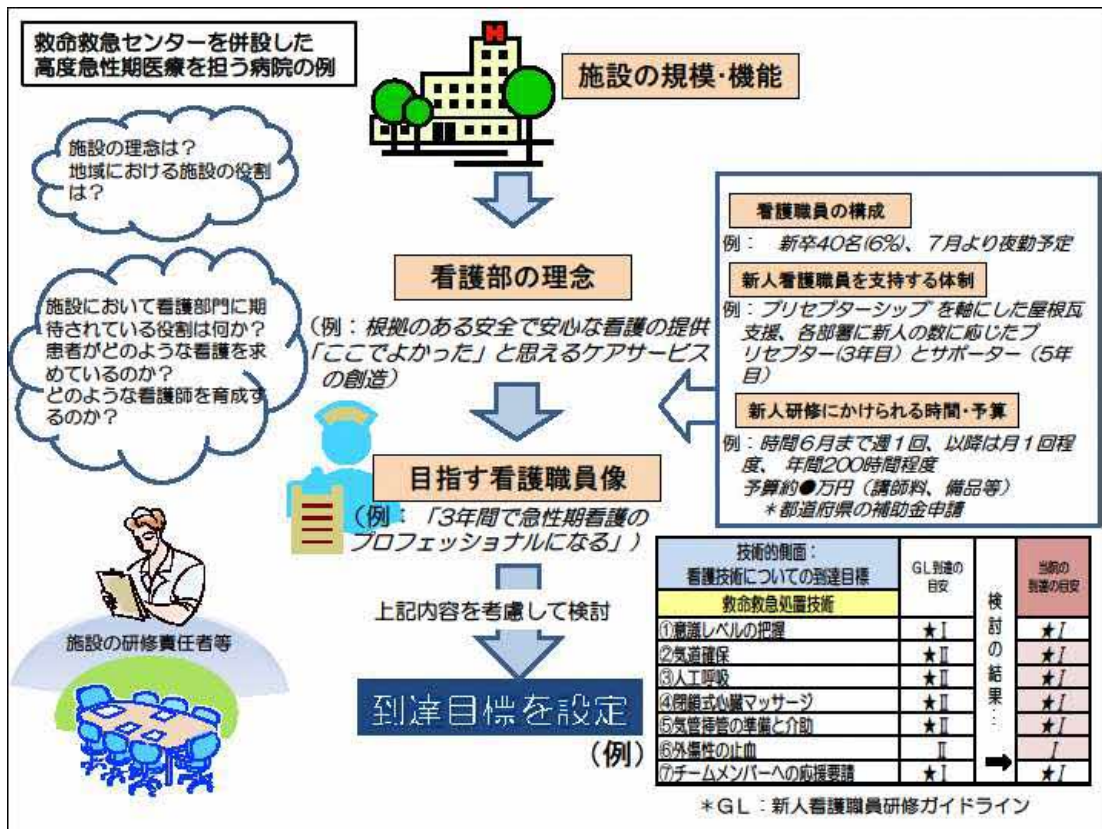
救命救急センターを併設した高度急性期医療を担う病院の例

施設の規模・機能

施設の理念は？
地域における施設の役割は？

施設において看護部門に期待されている役割は何か？
患者がどのような看護を求めているのか？
どのような看護師を育成するのか？

看護部の理念

（例：根拠のある安全で安心な看護の提供「ここでよかった」と思えるケアサービスの創造）

看護職員の構成
例： 新卒40名(6%)、7月より夜勤予定

新人看護職員を支持する体制
例：プリセプターシップ を軸にした屋根瓦支援、各部署に新人の数に応じたプリセプター(3年目）とサポーター（5年目）

新人研修にかけられる時間・予算
例：時間6月まで週１回、以降は月１回程度、 年間200時間程度
予算約●万円（講師料、備品等）
＊都道府県の補助金申請

目指す看護職員像

（例：「3年間で急性期看護のプロフェッショナルになる」）

上記内容を考慮して検討

施設の研修責任者等

到達目標を設定

（例）

| 技術的側面：看護技術についての到達目標 | GL到達の目安 | 検討の結果… | 当院の到達の目安 |
|---|---|---|---|
| 救命救急処置技術 | | | |
| ①意識レベルの把握 | ★Ⅰ | | ★Ⅰ |
| ②気道確保 | ★Ⅱ | | ★Ⅰ |
| ③人工呼吸 | ★Ⅱ | | ★Ⅰ |
| ④閉鎖式心臓マッサージ | ★Ⅱ | | ★Ⅰ |
| ⑤気管挿管の準備と介助 | ★Ⅱ | | ★Ⅰ |
| ⑥外傷性の止血 | Ⅱ | ➡ | Ⅰ |
| ⑦チームメンバーへの応援要請 | ★Ⅰ | | ★Ⅰ |

＊GL：新人看護職員研修ガイドライン